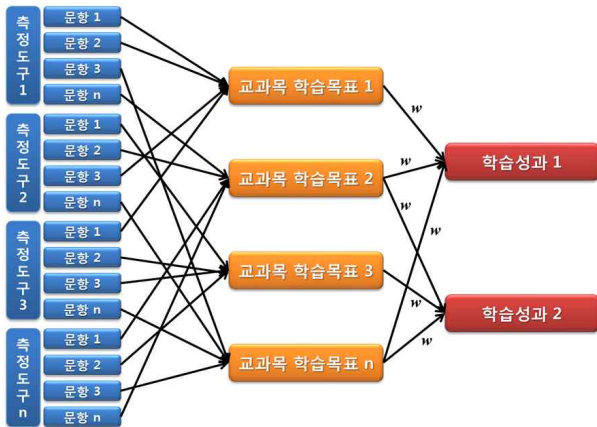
측정도구1
문항 1
문항 2
문항 3
문항 n

측정도구2
문항 1
문항 2
문항 3
문항 n

측정도구3
문항 1
문항 2
문항 3
문항 n

측정도구n
문항 1
문항 2
문항 3
문항 n

교과목 학습목표 1
교과목 학습목표 2
교과목 학습목표 3
교과목 학습목표 n

w
w
w
w
w
w

학습성과 1
학습성과 2